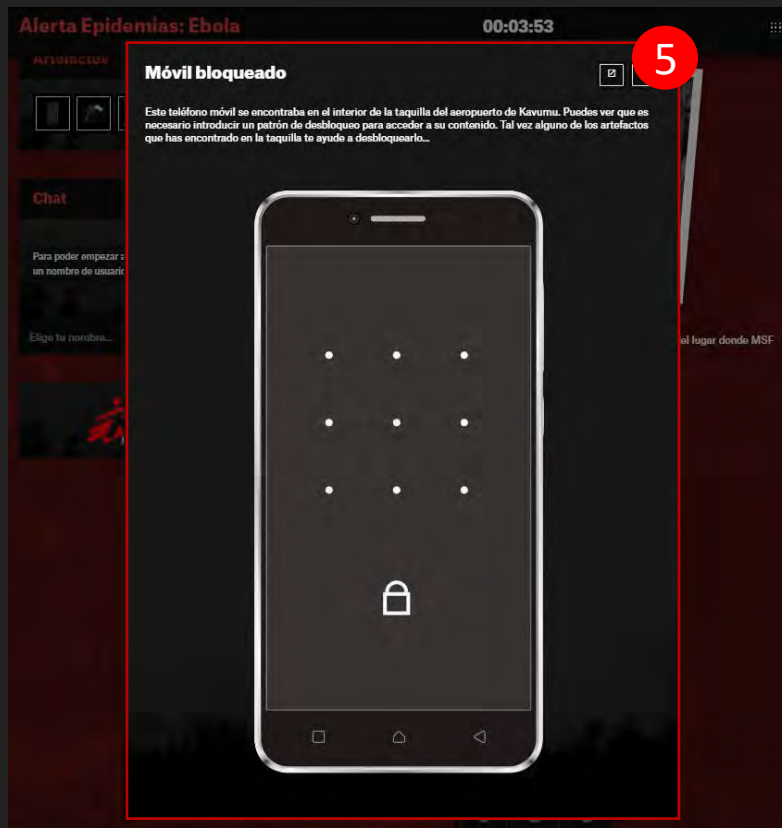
Alerta Epidemias: Ebola

00:03:53

Artefactos

Chat

Para poder empezar a
un nombre de usuari

Elige tu nombre...

el lugar donde MSF

5

Móvil bloqueado

Este teléfono móvil se encontraba en el interior de la taquilla del aeropuerto de Kavumu. Puedes ver que es necesario introducir un patrón de desbloqueo para acceder a su contenido. Tal vez alguno de los artefactos que has encontrado en la taquilla te ayude a desbloquearlo...